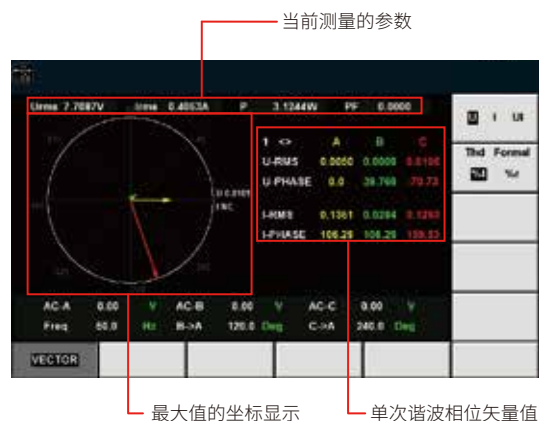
当前测量的参数

Urms 7.7087V Irms 0.4053A P 3.1244W PF 0.0000

U I UI

Thd Format
%f %r

1 <> A B C
U-RMS 0.0050 0.0000 0.0106
U-PHASE 0.0 39.760 -70.73

I-RMS 0.1361 0.0284 0.1263
I-PHASE 106.26 108.29 109.53

U 0.0101
I NC

AC-A 0.00 V AC-B 0.00 V AC-C 0.00 V
Freq 50.0 Hz B->A 120.0 Deg C->A 240.0 Deg

VECTOR

最大值的坐标显示

单次谐波相位矢量值